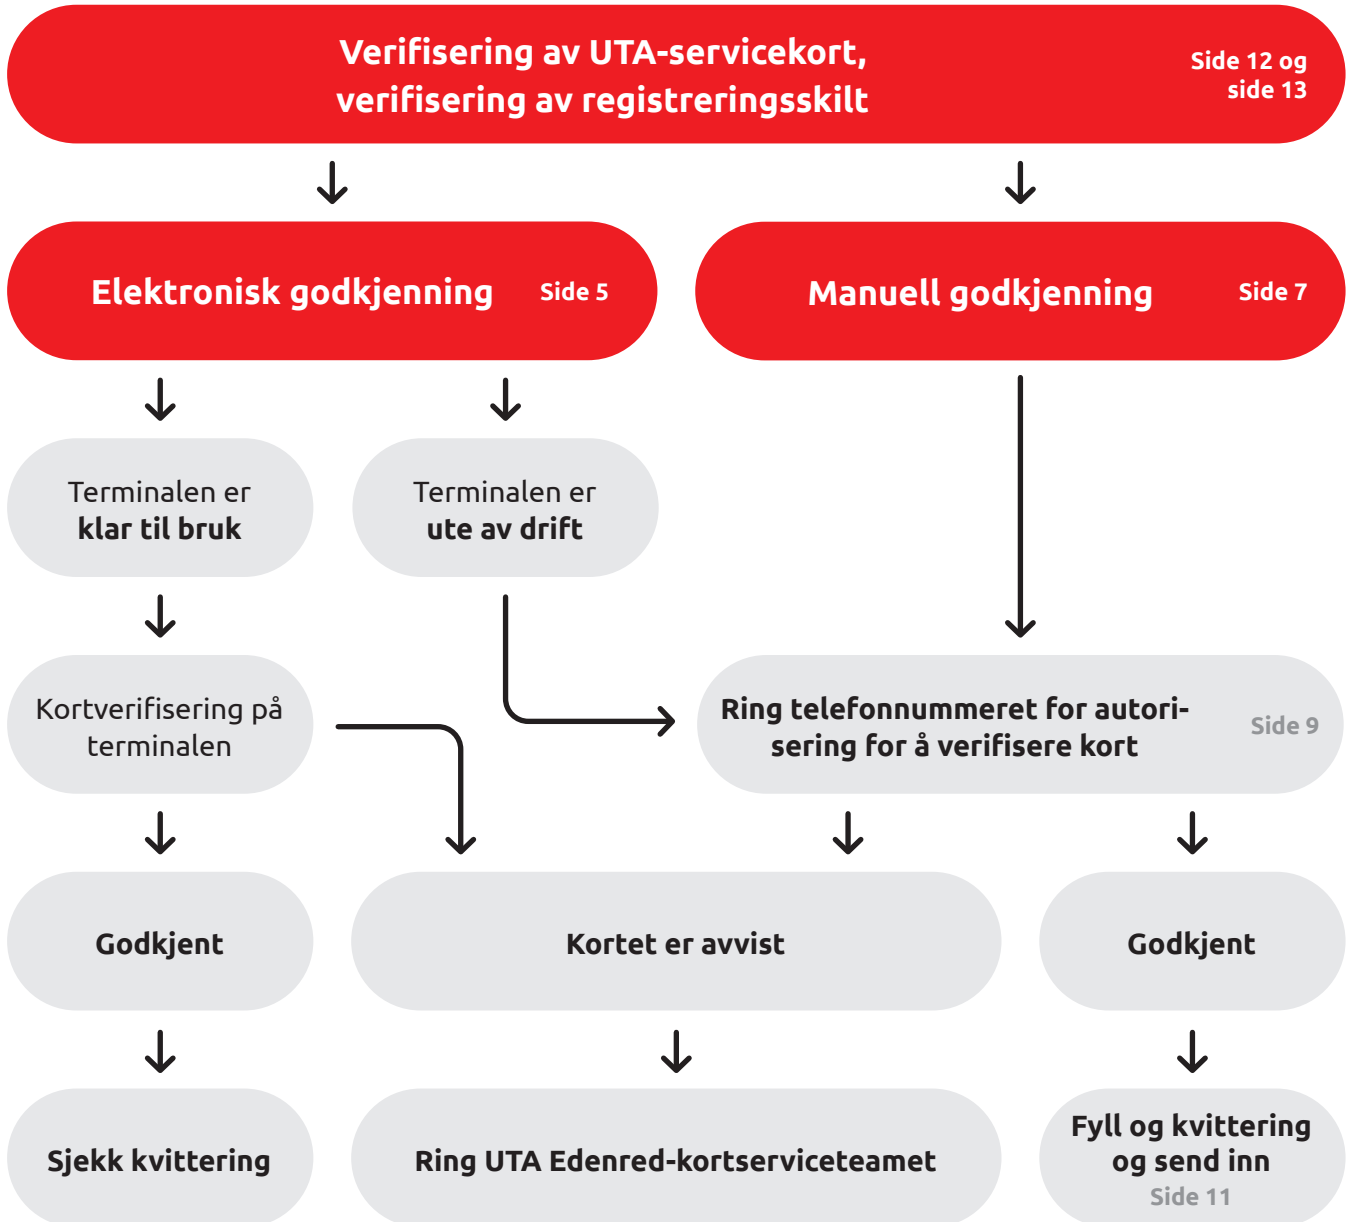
Verifisering av UTA-servicekort, verifisering av registreringsskilt

Side 12 og side 13

Elektronisk godkjenning Side 5

Manuell godkjenning Side 7

Terminalen er klar til bruk

Terminalen er ute av drift

Kortverifisering på terminalen

Ring telefonnummeret for autorisering for å verifisere kort

Side 9

Godkjent

Kortet er avvist

Godkjent

Sjekk kvittering

Ring UTA Edenred-kortserviceteamet

Fyll og kvittering og send inn

Side 11